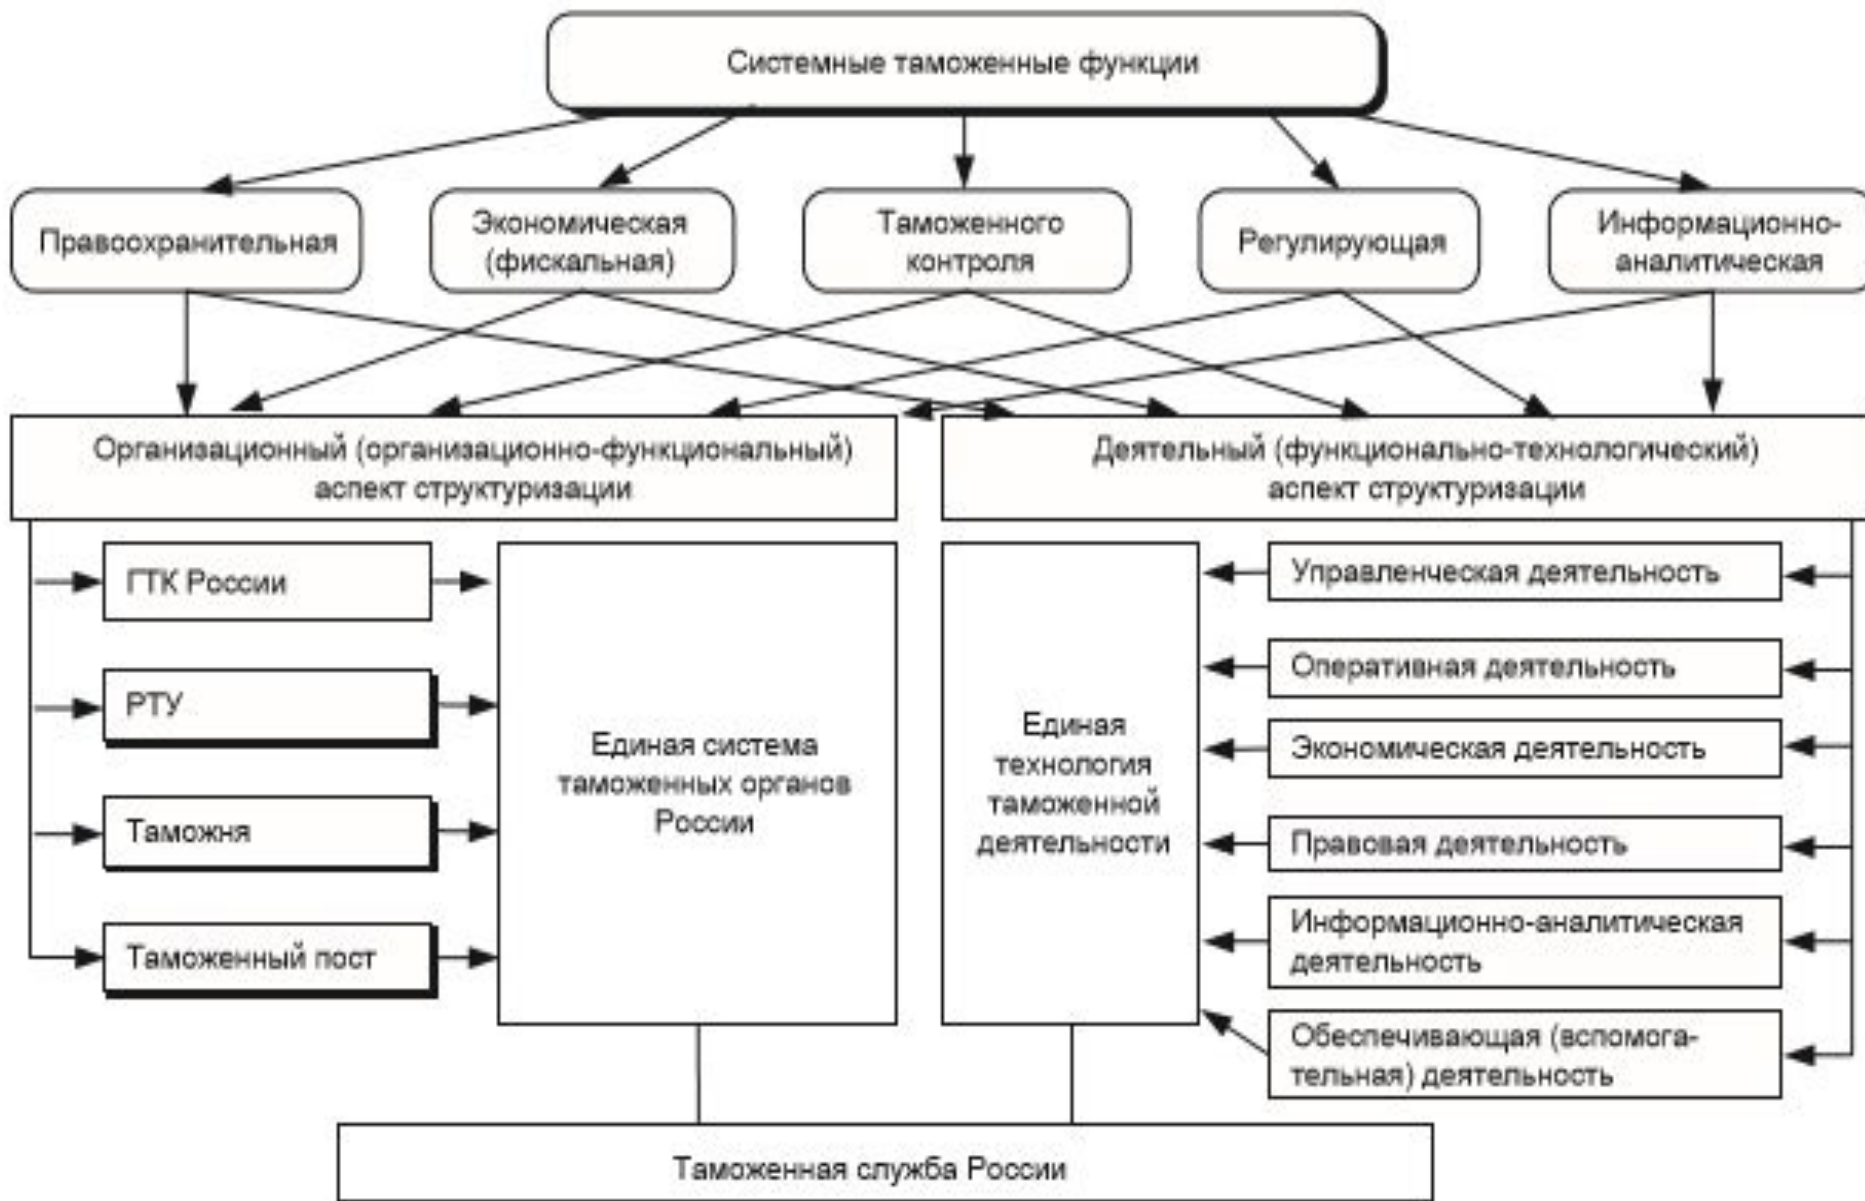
Системные таможенные функции

Правоохранительная

Экономическая (фискальная)

Таможенного контроля

Регулирующая

Информационно-аналитическая

Организационный (организационно-функциональный) аспект структуризации

Деятельный (функционально-технологический) аспект структуризации

ГТК России

РТУ

Таможня

Таможенный пост

Единая система таможенных органов России

Единая технология таможенной деятельности

Управленческая деятельность

Оперативная деятельность

Экономическая деятельность

Правовая деятельность

Информационно-аналитическая деятельность

Обеспечивающая (вспомогательная) деятельность

Таможенная служба России